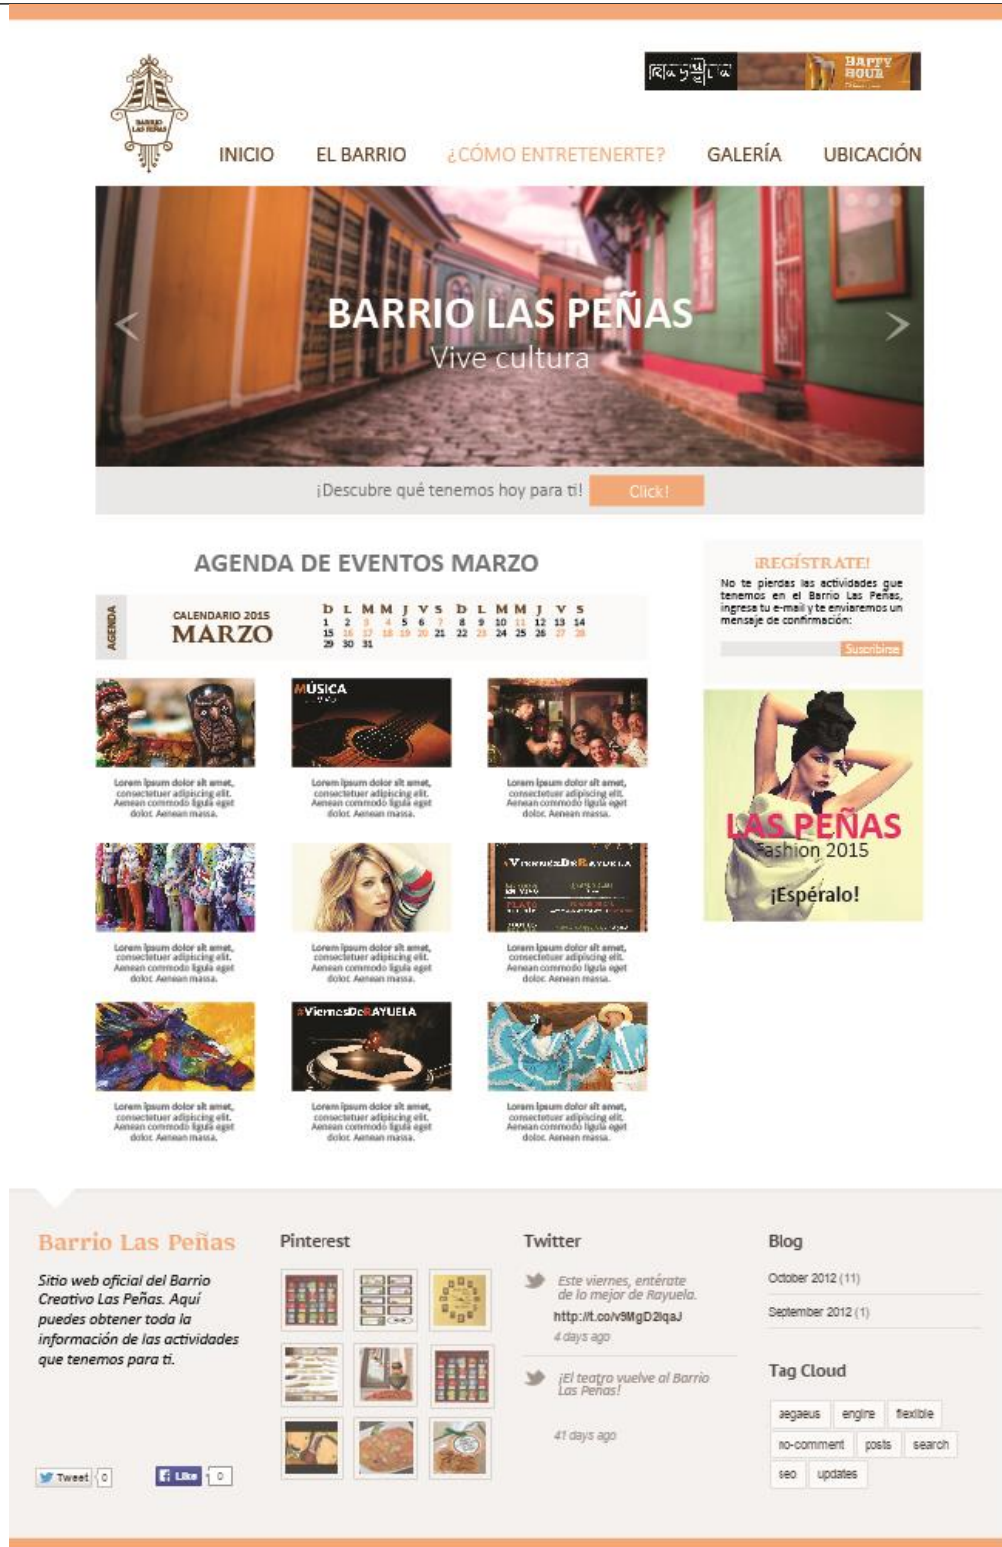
BARRIO LAS PEÑAS

Rayuela HAPPY HOUR

INICIO EL BARRIO ¿CÓMO ENTRETENERTE? GALERÍA UBICACIÓN

BARRIO LAS PEÑAS
Vive cultura

¡Descubre qué tenemos hoy para ti! Click!

AGENDA DE EVENTOS MARZO

AGENDA CALENDARIO 2015 MARZO

| D | L | M | M | J | V | S | D | L | M | M | J | V | S |
|---|---|---|---|---|---|---|---|---|---|---|---|---|---|
| 1 | 2 | 3 | 4 | 5 | 6 | 7 | 8 | 9 | 10 | 11 | 12 | 13 | 14 |
| 15 | 16 | 17 | 18 | 19 | 20 | 21 | 22 | 23 | 24 | 25 | 26 | 27 | 28 |
| 29 | 30 | 31 | | | | | | | | | | | |

¡REGÍSTRATE!
No te pierdas las actividades que tenemos en el Barrio Las Peñas, ingresa tu e-mail y te enviaremos un mensaje de confirmación:
Suscribirse

Lorem ipsum dolor sit amet, consectetuer adipiscing elit. Aenean commodo ligula eget dolor. Aenean massa.

MÚSICA

Lorem ipsum dolor sit amet, consectetuer adipiscing elit. Aenean commodo ligula eget dolor. Aenean massa.

Lorem ipsum dolor sit amet, consectetuer adipiscing elit. Aenean commodo ligula eget dolor. Aenean massa.

LAS PEÑAS
Fashion 2015
¡Espéralo!

Lorem ipsum dolor sit amet, consectetuer adipiscing elit. Aenean commodo ligula eget dolor. Aenean massa.

Lorem ipsum dolor sit amet, consectetuer adipiscing elit. Aenean commodo ligula eget dolor. Aenean massa.

#ViernesDeRayuela
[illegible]

Lorem ipsum dolor sit amet, consectetuer adipiscing elit. Aenean commodo ligula eget dolor. Aenean massa.

Lorem ipsum dolor sit amet, consectetuer adipiscing elit. Aenean commodo ligula eget dolor. Aenean massa.

#ViernesDeRAYUELA

Lorem ipsum dolor sit amet, consectetuer adipiscing elit. Aenean commodo ligula eget dolor. Aenean massa.

Lorem ipsum dolor sit amet, consectetuer adipiscing elit. Aenean commodo ligula eget dolor. Aenean massa.

Barrio Las Peñas
Sitio web oficial del Barrio Creativo Las Peñas. Aquí puedes obtener toda la información de las actividades que tenemos para ti.

Tweet 0 Like 0

Pinterest

Twitter
Este viernes, entérate de lo mejor de Rayuela. http://t.co/v9MgD2lqaJ
4 days ago
¡El teatro vuelve al Barrio Las Peñas!
41 days ago

Blog
October 2012 (11)
September 2012 (1)

Tag Cloud
aegaeus engine flexible no-comment posts search seo updates